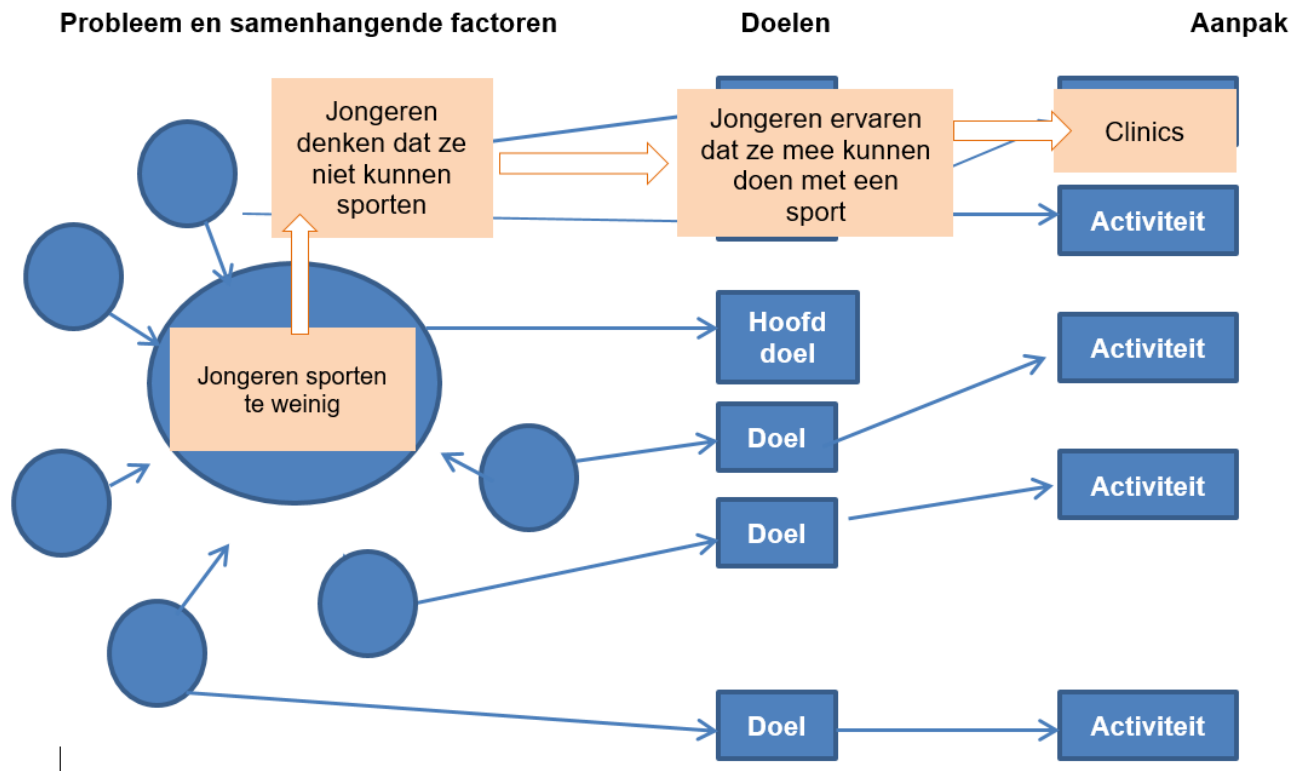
Probleem en samenhangende factoren

Doelen

Aanpak

Jongeren denken dat ze niet kunnen sporten

Jongeren ervaren dat ze mee kunnen doen met een sport

Clinics

Activiteit

Jongeren sporten te weinig

Hoofd doel

Activiteit

Doel

Activiteit

Doel

Doel

Activiteit